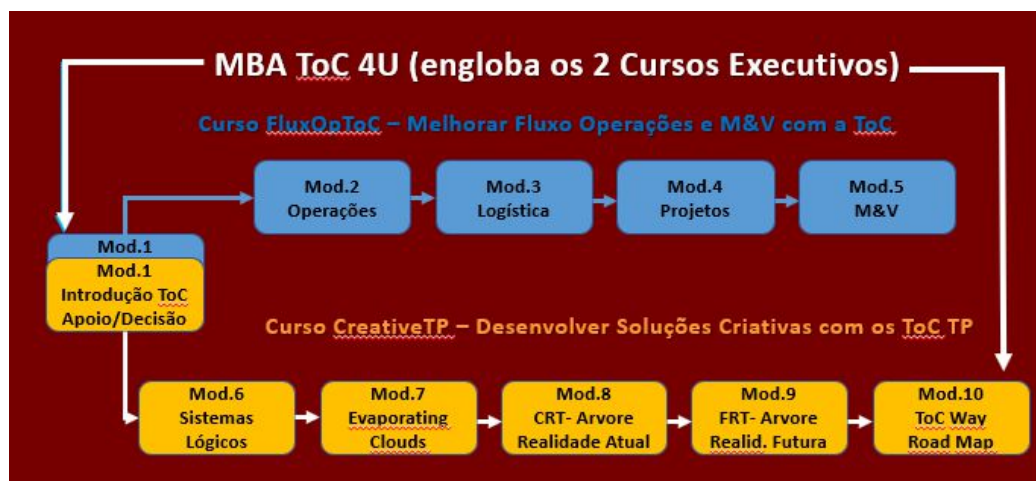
MBA ToC 4U (engloba os 2 Cursos Executivos)

Curso FluxOpToC – Melhorar Fluxo Operações e M&V com a ToC

Mod.2
Operações

Mod.3
Logística

Mod.4
Projetos

Mod.5
M&V

Mod.1

Mod.1
Introdução ToC
Apoio/Decisão

Curso CreativeTP – Desenvolver Soluções Criativas com os ToC TP

Mod.6
Sistemas
Lógicos

Mod.7
Evaporating
Clouds

Mod.8
CRT- Arvore
Realidade Atual

Mod.9
FRT- Arvore
Realid. Futura

Mod.10
ToC Way
Road Map